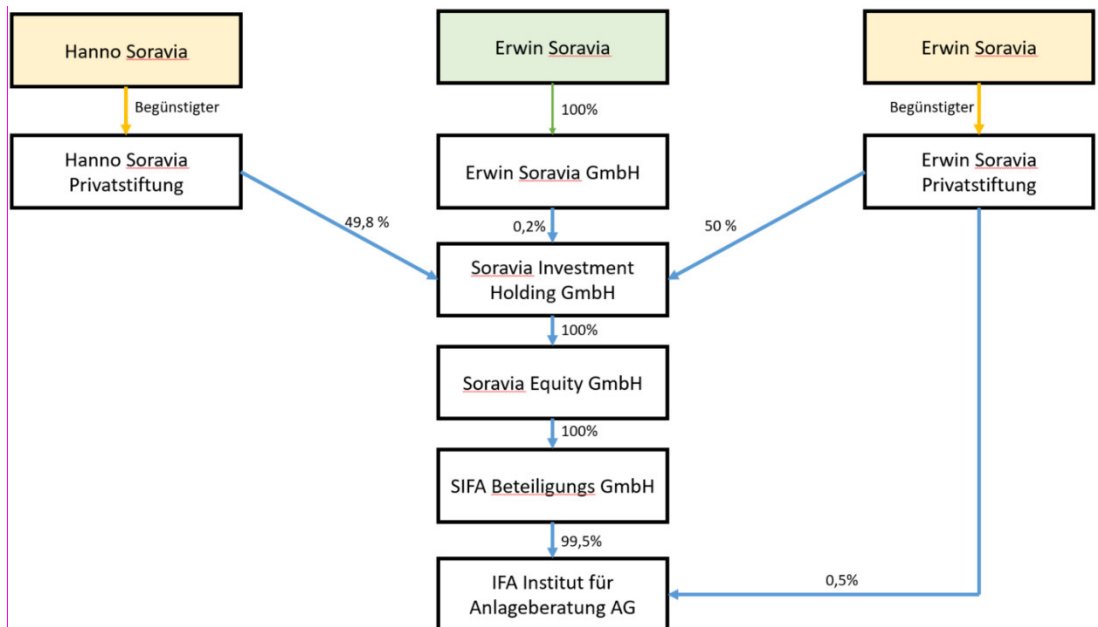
Hanno Soravia

Erwin Soravia

Erwin Soravia

Begünstigter

100%

Begünstigter

Hanno Soravia Privatstiftung

Erwin Soravia GmbH

Erwin Soravia Privatstiftung

49,8 %

0,2%

50 %

Soravia Investment Holding GmbH

100%

Soravia Equity GmbH

100%

SIFA Beteiligungs GmbH

99,5%

IFA Institut für Anlageberatung AG

0,5%